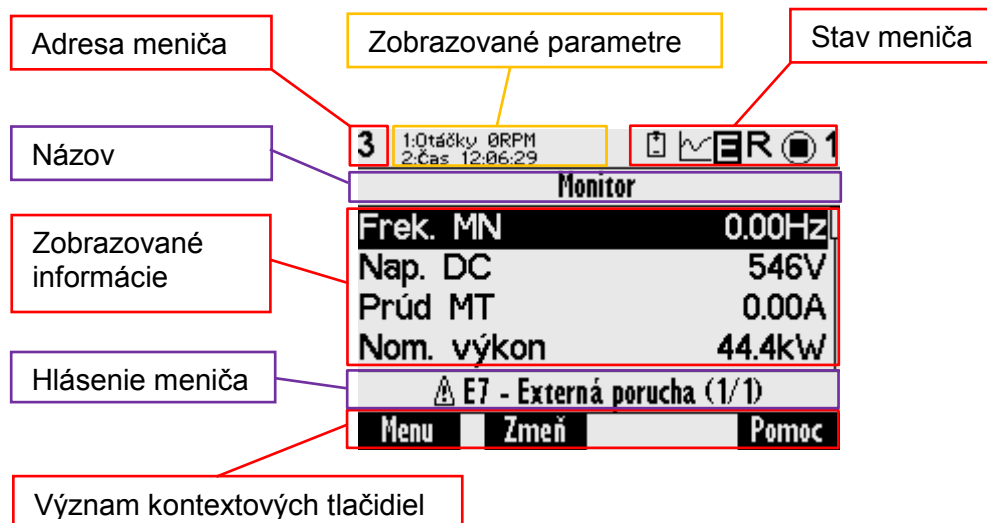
Adresa meniča

Zobrazované parametre

Stav meniča

3

1:Otáčky 0RPM
2:Čas 12:06:29

R 1

Názov

Monitor

Zobrazované informácie

Frek. MN 0.00Hz
Nap. DC 546V
Prúd MT 0.00A
Nom. výkon 44.4kW

Hlásenie meniča

E7 - Externá porucha (1/1)

Menu Zmeň Pomoc

Význam kontextových tlačidiel